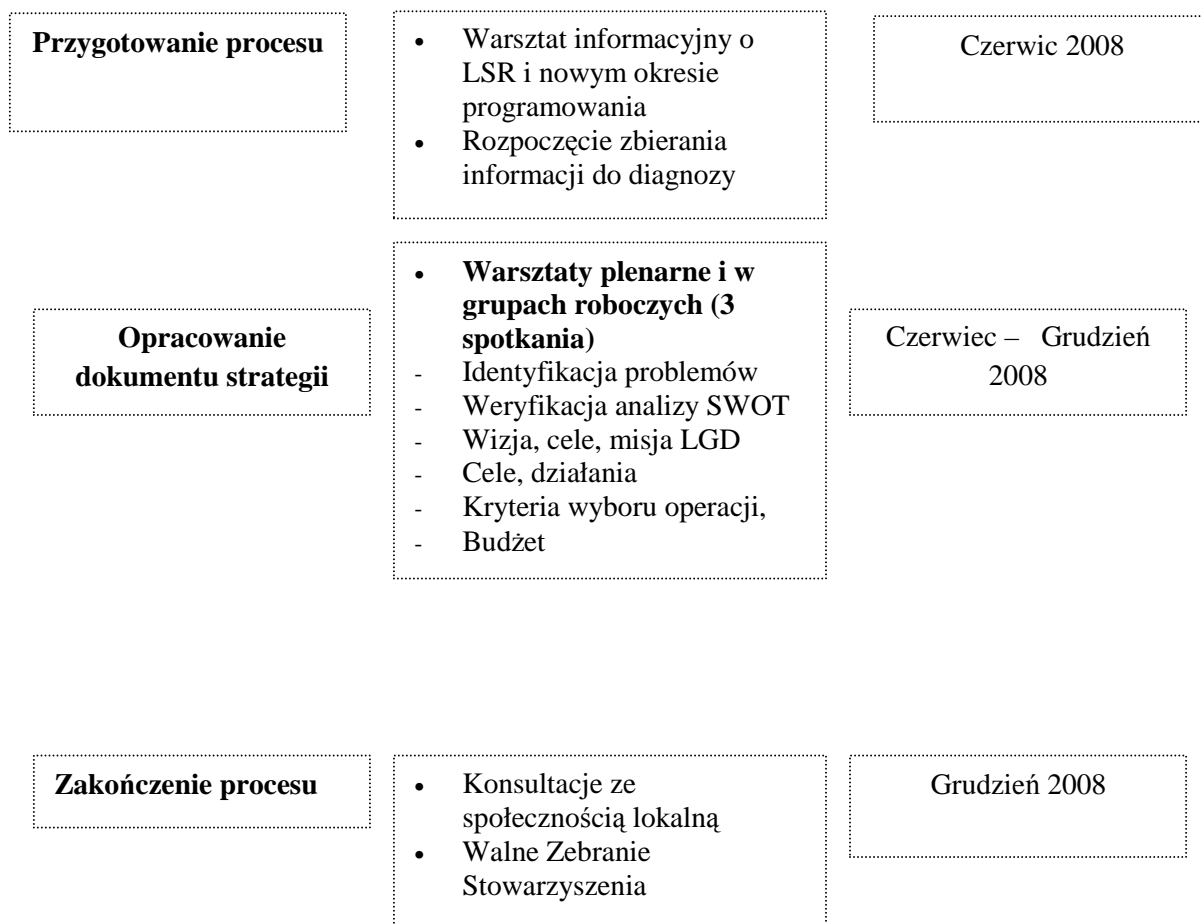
**Przygotowanie procesu**

- Warsztat informacyjny o LSR i nowym okresie programowania
- Rozpoczęcie zbierania informacji do diagnozy

Czerwic 2008

**Opracowanie dokumentu strategii**

- **Warsztaty plenarne i w grupach roboczych (3 spotkania)**
- Identyfikacja problemów
- Weryfikacja analizy SWOT
- Wizja, cele, misja LGD
- Cele, działania
- Kryteria wyboru operacji,
- Budżet

Czerwiec – Grudzień 2008

**Zakończenie procesu**

- Konsultacje ze społecznością lokalną
- Walne Zebranie Stowarzyszenia

Grudzień 2008